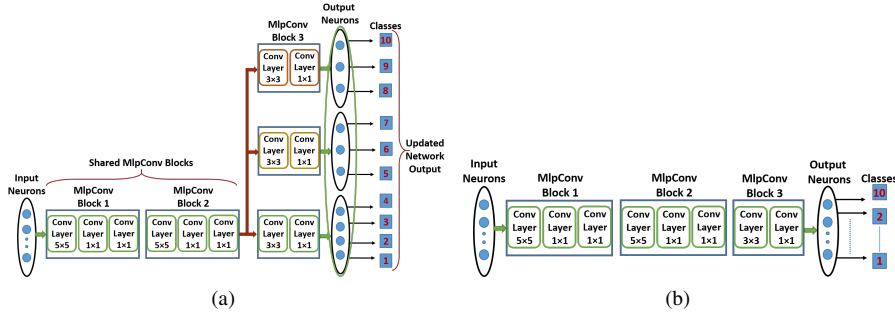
Input Neurons

Shared MlpConv Blocks

MlpConv Block 1

Conv Layer 5×5

Conv Layer 1×1

Conv Layer 1×1

MlpConv Block 2

Conv Layer 5×5

Conv Layer 1×1

Conv Layer 1×1

MlpConv Block 3

Conv Layer 3×3

Conv Layer 1×1

Conv Layer 3×3

Conv Layer 1×1

Conv Layer 3×3

Conv Layer 1×1

Output Neurons

Classes

10

9

8

7

6

5

4

3

2

1

Updated Network Output

(a)

Input Neurons

MlpConv Block 1

Conv Layer 5×5

Conv Layer 1×1

Conv Layer 1×1

MlpConv Block 2

Conv Layer 5×5

Conv Layer 1×1

Conv Layer 1×1

MlpConv Block 3

Conv Layer 3×3

Conv Layer 1×1

Output Neurons

Classes

10

2

1

(b)